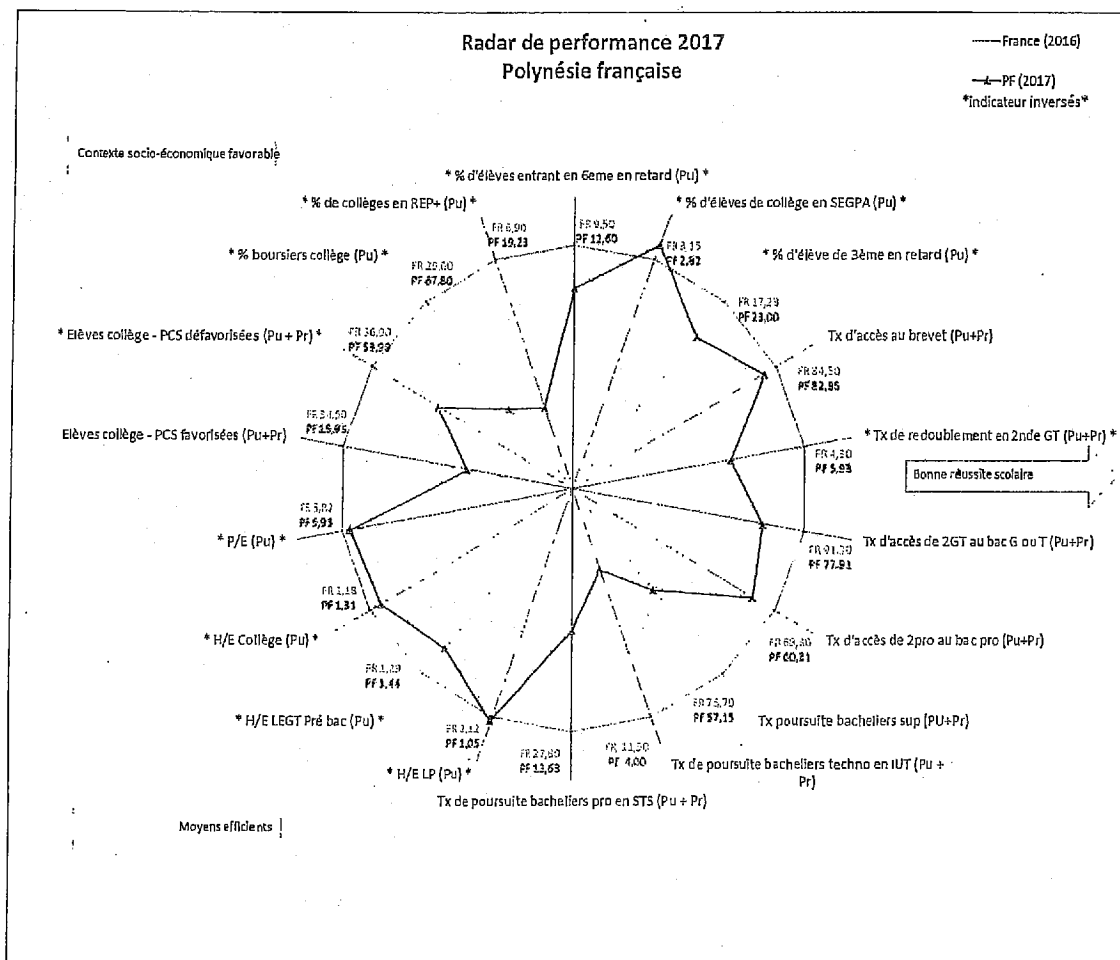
Radar de performance 2017
Polynésie française

France (2016)
PF (2017)
*indicateur inversés*

Contexte socio-économique favorable

* % d'élèves entrant en 6eme en retard (Pu) *
FR 9,50
PF 12,60

* % d'élèves de collège en SEGPA (Pu) *
FR 3,15
PF 2,82

* % d'élève de 3ème en retard (Pu) *
FR 17,29
PF 23,00

Tx d'accès au brevet (Pu+Pr)
FR 84,50
PF 82,85

* Tx de redoublement en 2nde GT (Pu+Pr) *
FR 4,30
PF 5,93

Bonne réussite scolaire

Tx d'accès de 2GT au bac G ou T (Pu+Pr)
FR 91,30
PF 77,91

Tx d'accès de 2pro au bac pro (Pu+Pr)
FR 69,80
PF 60,21

Tx poursuite bacheliers sup (PU+Pr)
FR 75,70
PF 57,15

Tx de poursuite bacheliers techno en IUT (Pu + Pr)
FR 11,50
PF 4,00

Tx de poursuite bacheliers pro en STS (Pu + Pr)
FR 27,60
PF 13,63

* H/E LP (Pu) *
FR 2,12
PF 1,05

* H/E LEGT Pré bac (Pu) *
FR 1,29
PF 1,44

* H/E Collège (Pu) *
FR 1,18
PF 1,31

* P/E (Pu) *
FR 5,82
PF 5,93

Elèves collège - PCS favorisées (Pu+Pr)
FR 34,50
PF 15,95

* Elèves collège - PCS défavorisées (Pu + Pr) *
FR 36,00
PF 53,93

* % boursiers collège (Pu) *
FR 29,00
PF 67,80

* % de collèges en REP+ (Pu) *
FR 6,90
PF 19,23

Moyens efficients